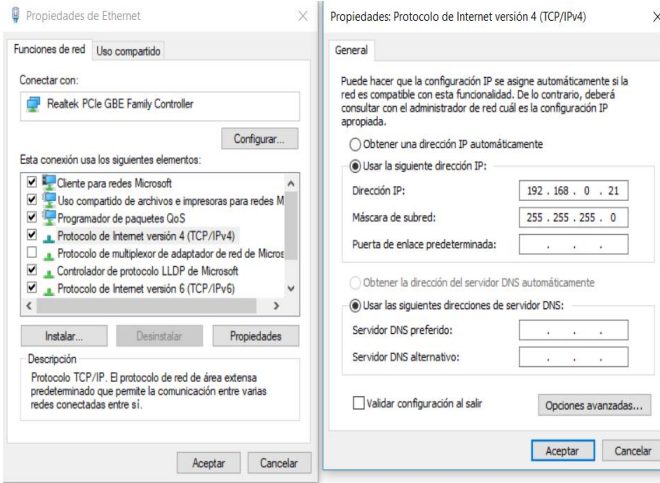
Propiedades de Ethernet

Funciones de red | Uso compartido

Conectar con:

Realtek PCIe GBE Family Controller

Configurar...

Esta conexión usa los siguientes elementos:

☑ Cliente para redes Microsoft
☑ Uso compartido de archivos e impresoras para redes M
☑ Programador de paquetes QoS
☑ Protocolo de Internet versión 4 (TCP/IPv4)
☐ Protocolo de multiplexor de adaptador de red de Micros
☑ Controlador de protocolo LLDP de Microsoft
☑ Protocolo de Internet versión 6 (TCP/IPv6)

Instalar... | Desinstalar | Propiedades

Descripción

Protocolo TCP/IP. El protocolo de red de área extensa predeterminado que permite la comunicación entre varias redes conectadas entre sí.

Aceptar | Cancelar

Propiedades: Protocolo de Internet versión 4 (TCP/IPv4)

General

Puede hacer que la configuración IP se asigne automáticamente si la red es compatible con esta funcionalidad. De lo contrario, deberá consultar con el administrador de red cuál es la configuración IP apropiada.

○ Obtener una dirección IP automáticamente
◉ Usar la siguiente dirección IP:

| Dirección IP: | 192 . 168 . 0 . 21 |
|---|---|
| Máscara de subred: | 255 . 255 . 255 . 0 |
| Puerta de enlace predeterminada: | . . . |

○ Obtener la dirección del servidor DNS automáticamente
◉ Usar las siguientes direcciones de servidor DNS:

| Servidor DNS preferido: | . . . |
|---|---|
| Servidor DNS alternativo: | . . . |

☐ Validar configuración al salir

Opciones avanzadas...

Aceptar | Cancelar